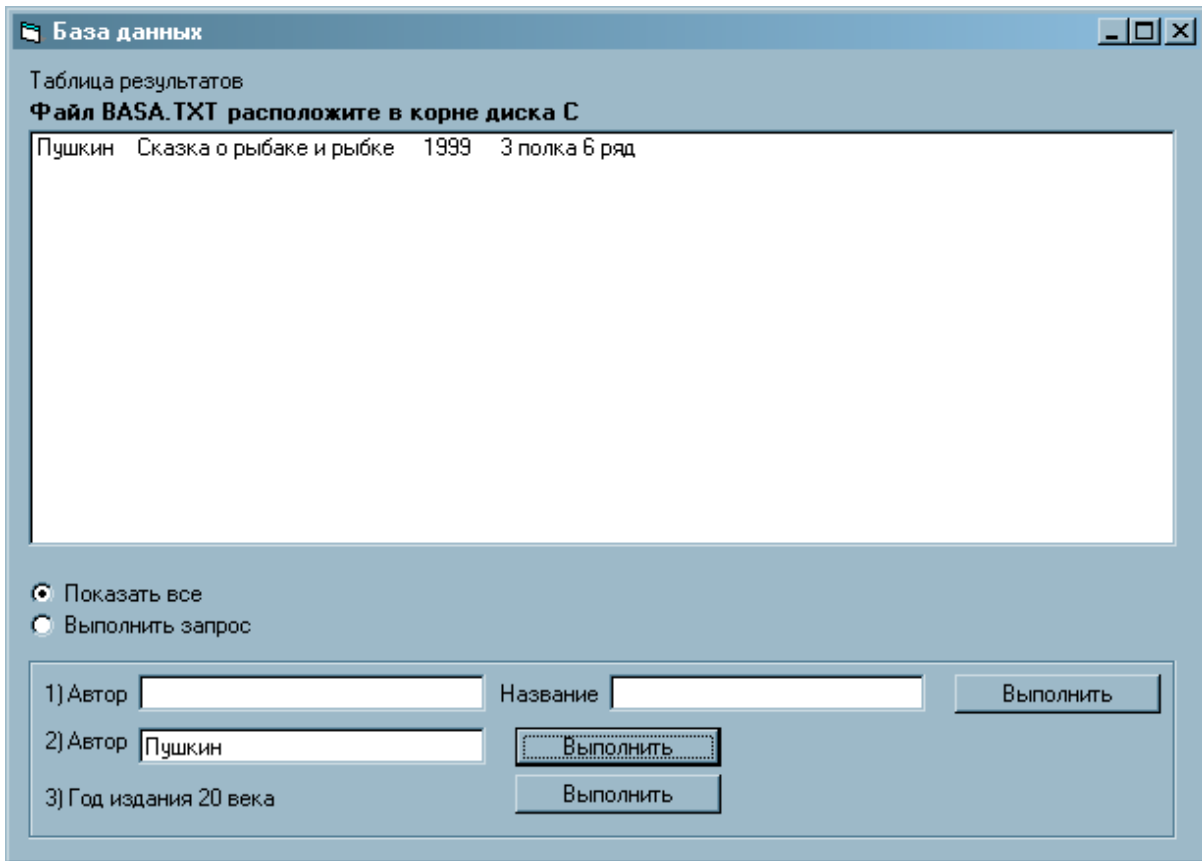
База данных

Таблица результатов

**Файл BASA.TXT расположите в корне диска C**

Пушкин Сказка о рыбаке и рыбке 1999 3 полка 6 ряд

Показать все
Выполнить запрос

1) Автор

Название

Выполнить

2) Автор Пушкин

Выполнить

3) Год издания 20 века

Выполнить